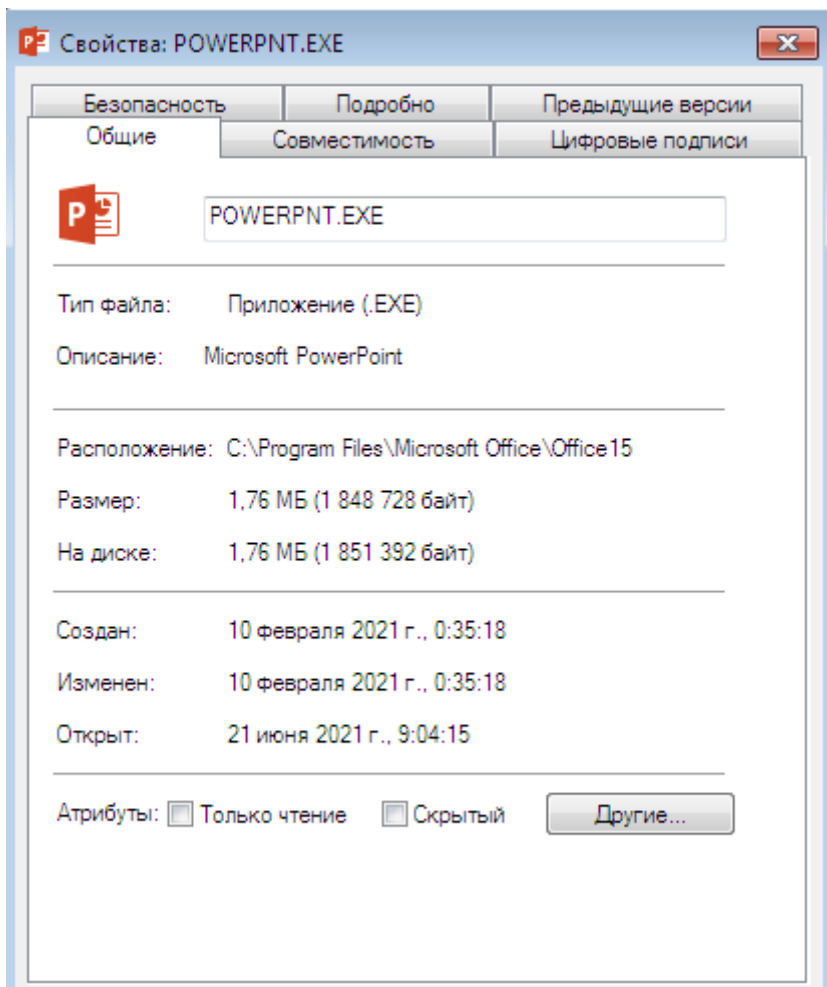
Свойства: POWERPNT.EXE

Безопасность | Подробно | Предыдущие версии
Общие | Совместимость | Цифровые подписи

POWERPNT.EXE

Тип файла: Приложение (.EXE)

Описание: Microsoft PowerPoint

Расположение: C:\Program Files\Microsoft Office\Office15

Размер: 1,76 МБ (1 848 728 байт)

На диске: 1,76 МБ (1 851 392 байт)

Создан: 10 февраля 2021 г., 0:35:18

Изменен: 10 февраля 2021 г., 0:35:18

Открыт: 21 июня 2021 г., 9:04:15

Атрибуты: Только чтение Скрытый Другие...